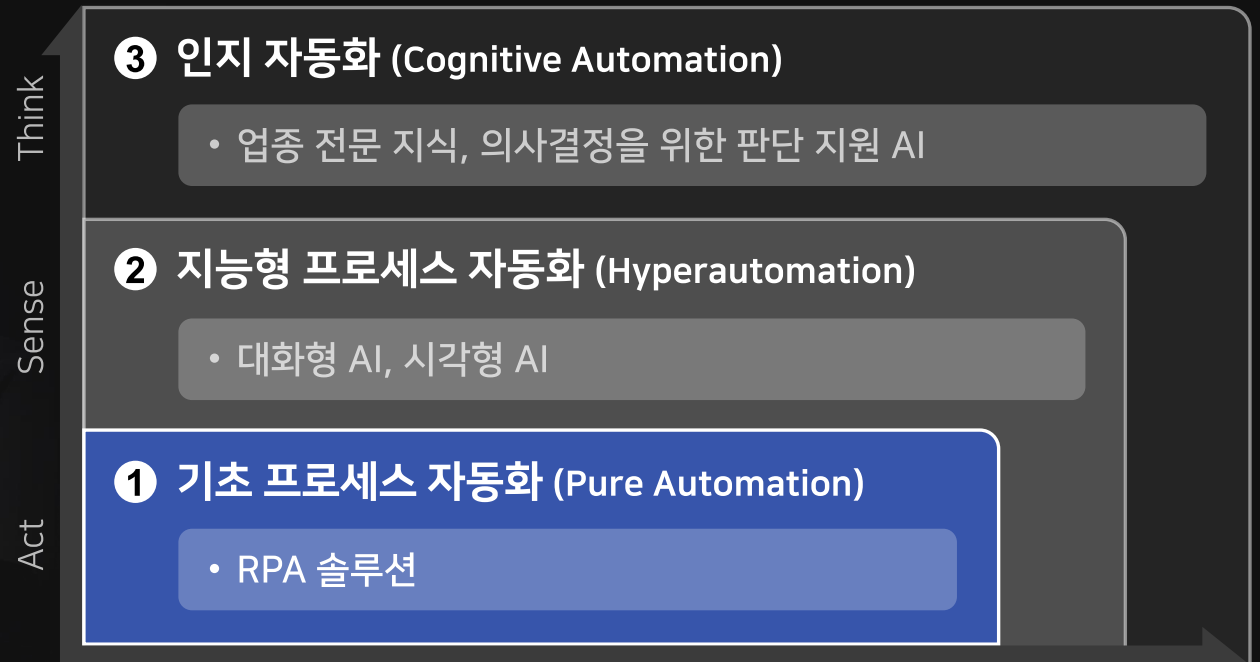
Think

Sense

Act

❸ 인지 자동화 (Cognitive Automation)

• 업종 전문 지식, 의사결정을 위한 판단 지원 AI

❷ 지능형 프로세스 자동화 (Hyperautomation)

• 대화형 AI, 시각형 AI

❶ 기초 프로세스 자동화 (Pure Automation)

• RPA 솔루션